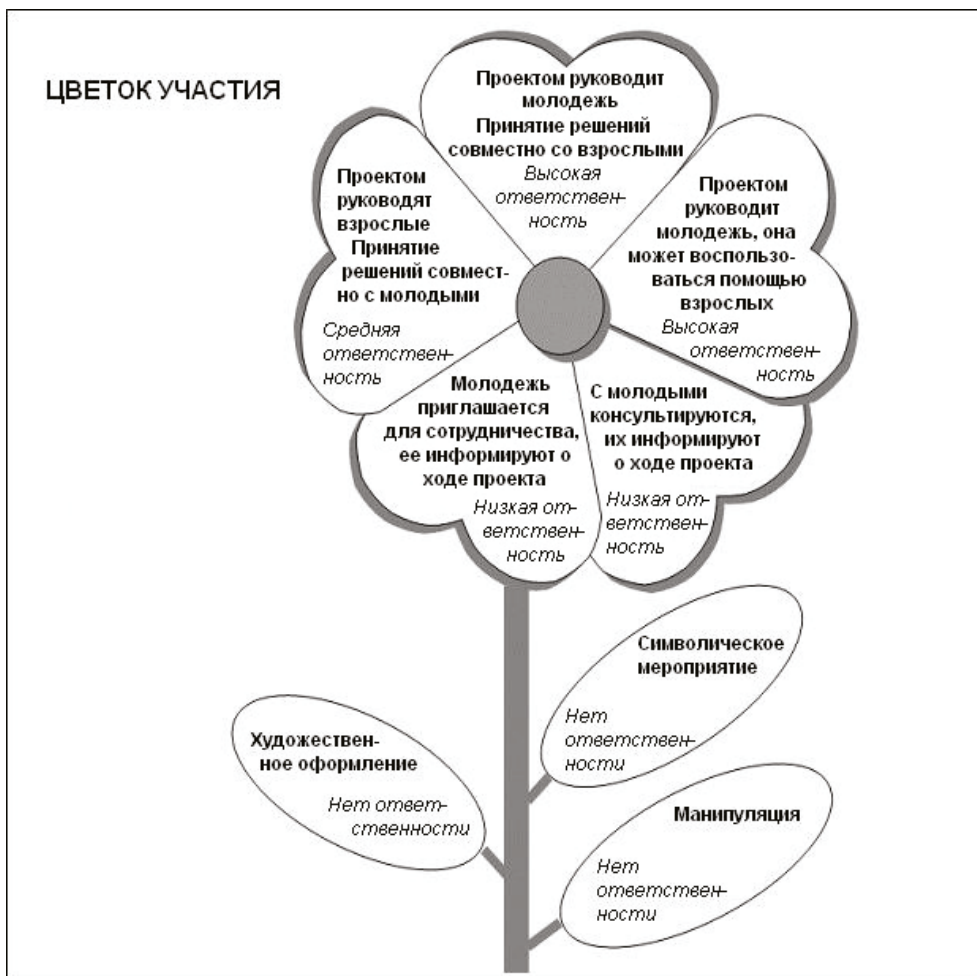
ЦВЕТОК УЧАСТИЯ

Проектом руководит молодежь
Принятие решений совместно со взрослыми
Высокая ответственность

Проектом руководят взрослые
Принятие решений совместно с молодыми
Средняя ответственность

Проектом руководит молодежь, она может воспользоваться помощью взрослых
Высокая ответственность

Молодежь приглашается для сотрудничества, ее информируют о ходе проекта
Низкая ответственность

С молодыми консультируются, их информируют о ходе проекта
Низкая ответственность

Символическое мероприятие
Нет ответственности

Художественное оформление
Нет ответственности

Манипуляция
Нет ответственности